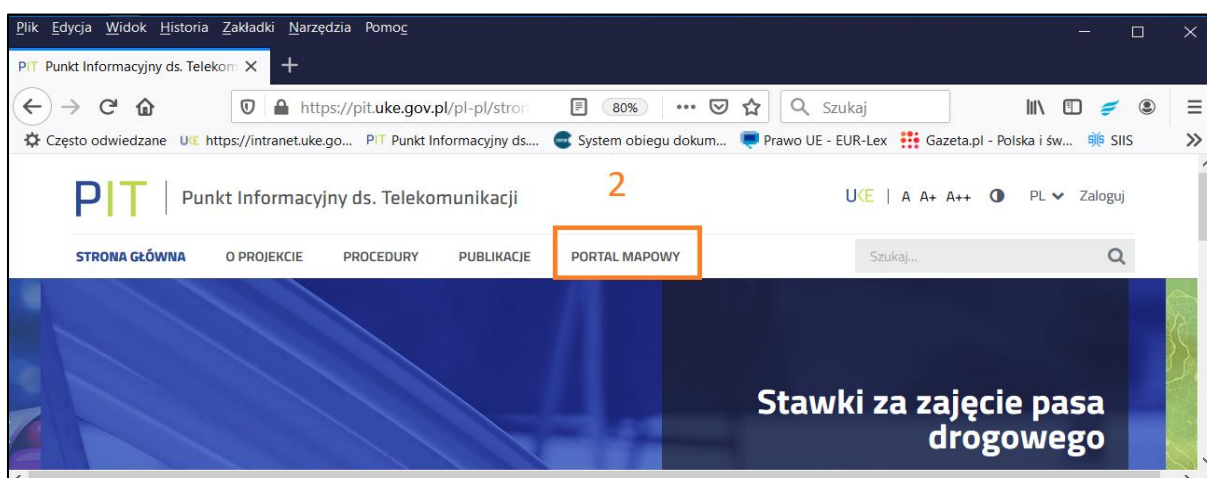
Plik Edycja Widok Historia Zakładki Narzędzia Pomoc

PIT Punkt Informacyjny ds. Telekom ×  +

https://pit.uke.gov.pl/pl-pl/stron  80%  ···  Szukaj

Często odwiedzane  UKE https://intranet.uke.go...  PIT Punkt Informacyjny ds....  System obiegu dokum...  Prawo UE - EUR-Lex  Gazeta.pl - Polska i św...  SIIS  »

PIT | Punkt Informacyjny ds. Telekomunikacji

2

UKE | A A+ A++  PL  Zaloguj

STRONA GŁÓWNA  O PROJEKCIE  PROCEDURY  PUBLIKACJE  PORTAL MAPOWY  Szukaj...

Stawki za zajęcie pasa drogowego